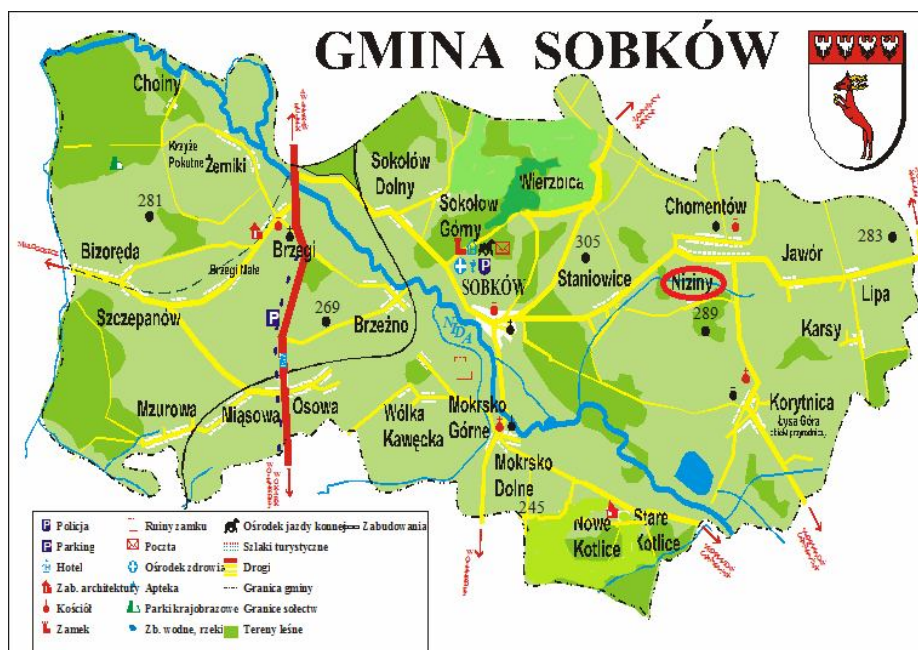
GMINA SOBKÓW

Choiny
Krzyże Pokutne
Żerniki
281
Bizoręda
Brzegi
Brzegi Małe
Szczepanów
269
Brzeźno
Mzurowa
Miąsowa
Osowa
Sokołów Dolny
Sokołów Górny
Wierzbica
305
Staniowice
SOBKÓW
NIDA
Wólka Kawęcka
Mokrsko Górne
Mokrsko Dolne
245
Nowe Kotlice
Stare Kotlice
Chomentów
Niziny
289
Jawór
283
Lipa
Karsy
Korytnica
Łysa Góra
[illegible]

| | | |
|---|---|---|
| Policja | Ruiny zamku | Ośrodek jazdy konnej |
| Parking | Poczta | Szlaki turystyczne |
| Hotel | Ośrodek zdrowia | Drogi |
| Zab. architektury | Apteka | Granica gminy |
| Kościół | Parki krajobrazowe | Granice sołectw |
| Zamek | Zb. wodne, rzeki | Tereny leśne |

Zabudowania